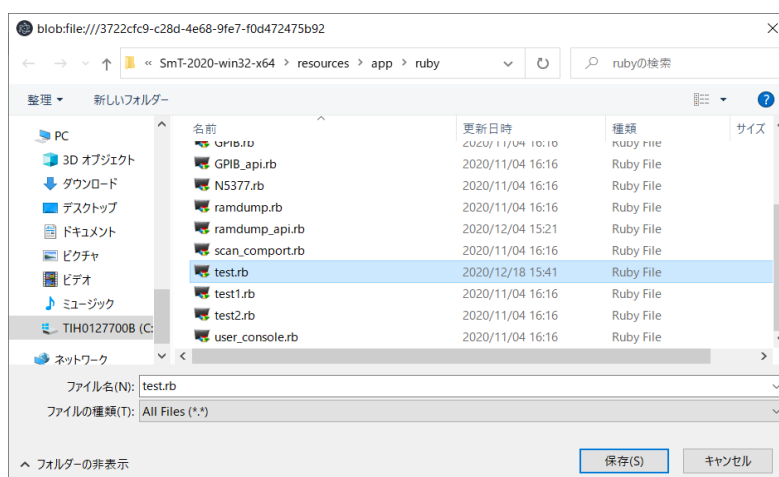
blob:file:///3722cfc9-c28d-4e68-9fe7-f0d472475b92

« SmT-2020-win32-x64 › resources › app › ruby

rubyの検索

整理 ▾ 新しいフォルダー

PC
3D オブジェクト
ダウンロード
デスクトップ
ドキュメント
ピクチャ
ビデオ
ミュージック
TIH0127700B (C:
ネットワーク

| 名前 | 更新日時 | 種類 | サイズ |
|---|---|---|---|
| GPIB.rb | 2020/11/04 16:16 | Ruby File | |
| GPIB_api.rb | 2020/11/04 16:16 | Ruby File | |
| N5377.rb | 2020/11/04 16:16 | Ruby File | |
| ramdump.rb | 2020/11/04 16:16 | Ruby File | |
| ramdump_api.rb | 2020/12/04 15:21 | Ruby File | |
| scan_comport.rb | 2020/11/04 16:16 | Ruby File | |
| test.rb | 2020/12/18 15:41 | Ruby File | |
| test1.rb | 2020/11/04 16:16 | Ruby File | |
| test2.rb | 2020/11/04 16:16 | Ruby File | |
| user_console.rb | 2020/11/04 16:16 | Ruby File | |

ファイル名(N): test.rb
ファイルの種類(T): All Files (*.*)

フォルダーの非表示

保存(S) キャンセル